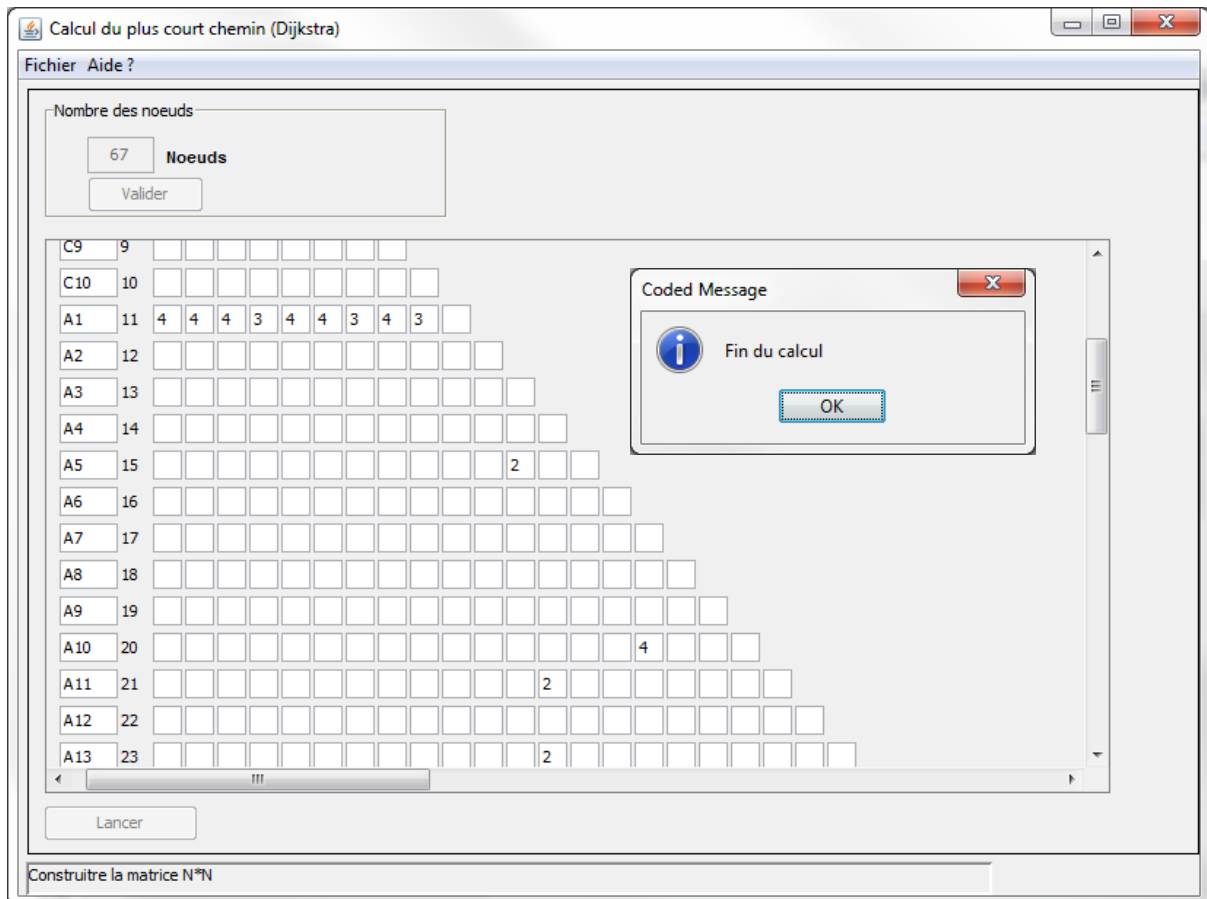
Calcul du plus court chemin (Dijkstra)

Fichier Aide ?

Nombre des noeuds
67 Noeuds
Valider

C9 9
C10 10
A1 11 4 4 4 3 4 4 3 4 3
A2 12
A3 13
A4 14
A5 15 2
A6 16
A7 17
A8 18
A9 19
A10 20 4
A11 21 2
A12 22
A13 23 2

Coded Message
Fin du calcul
OK

Lancer

Construitre la matrice N*N